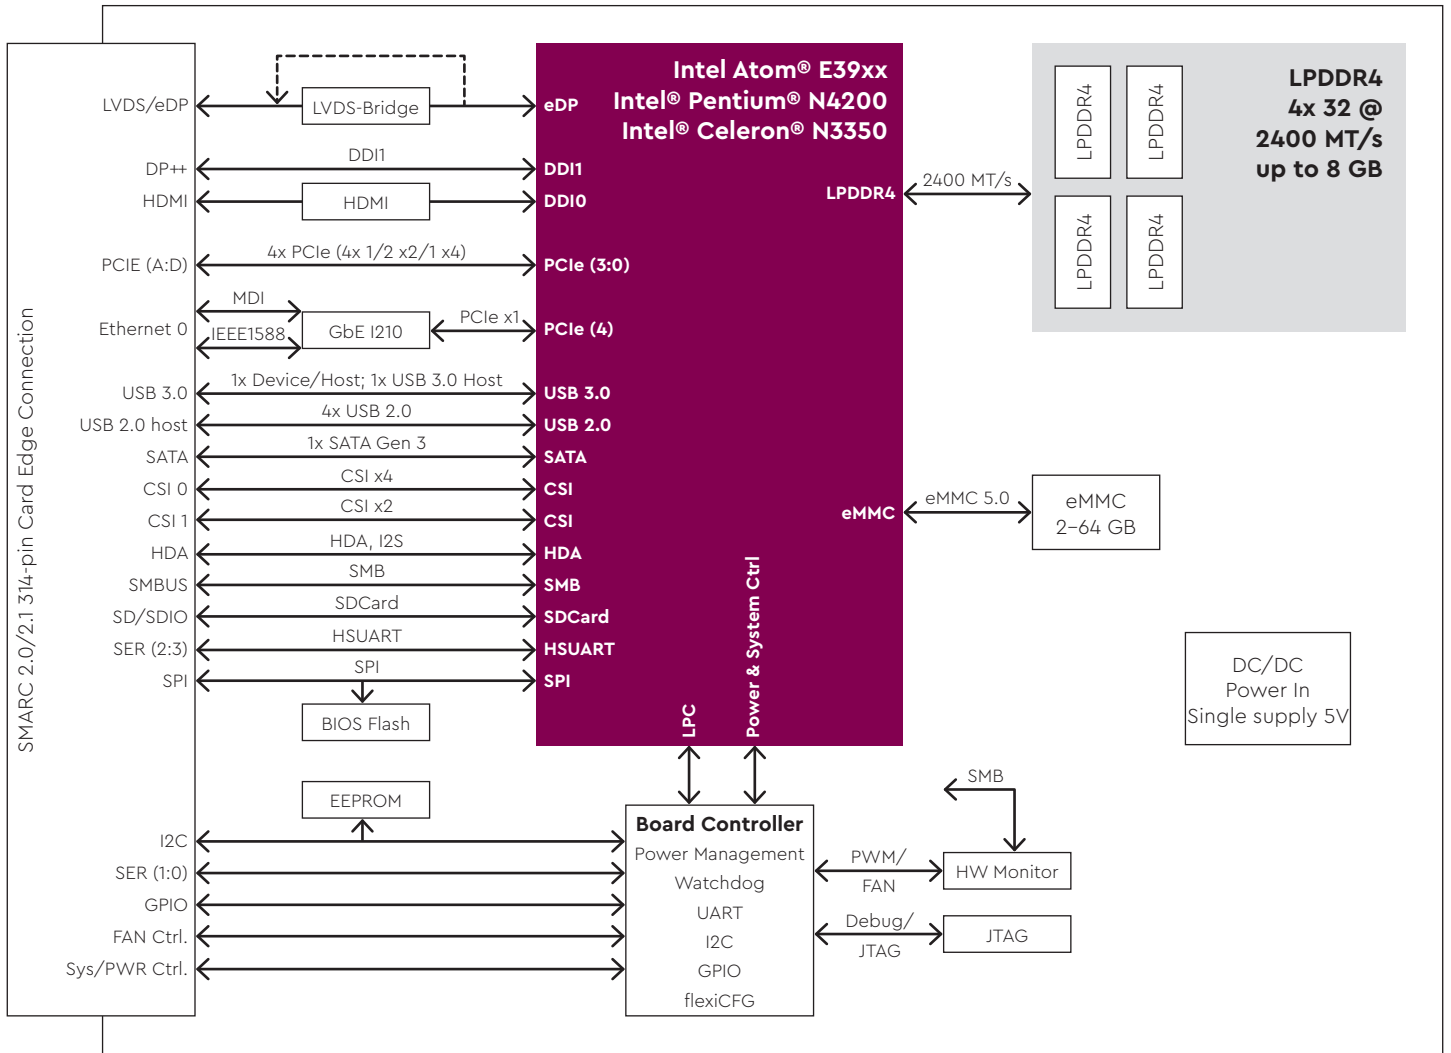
SMARC 2.0/2.1 314-pin Card Edge Connection

LVDS/eDP
DP++
HDMI
PCIE (A:D)
Ethernet 0
USB 3.0
USB 2.0 host
SATA
CSI 0
CSI 1
HDA
SMBUS
SD/SDIO
SER (2:3)
SPI
I2C
SER (1:0)
GPIO
FAN Ctrl.
Sys/PWR Ctrl.

LVDS-Bridge
DDI1
HDMI
4x PCIe (4x 1/2 x2/1 x4)
MDI
IEEE1588
GbE I210
PCIe x1
1x Device/Host; 1x USB 3.0 Host
4x USB 2.0
1x SATA Gen 3
CSI x4
CSI x2
HDA, I2S
SMB
SDCard
HSUART
SPI
BIOS Flash
EEPROM

Intel Atom® E39xx
Intel® Pentium® N4200
Intel® Celeron® N3350

eDP
DDI1
DDI0
PCIe (3:0)
PCIe (4)
USB 3.0
USB 2.0
SATA
CSI
CSI
HDA
SMB
SDCard
HSUART
SPI
LPC
Power & System Ctrl
LPDDR4
eMMC

2400 MT/s
LPDDR4
LPDDR4
LPDDR4
LPDDR4
LPDDR4
4x 32 @
2400 MT/s
up to 8 GB

eMMC 5.0
eMMC
2–64 GB

DC/DC
Power In
Single supply 5V

Board Controller
Power Management
Watchdog
UART
I2C
GPIO
flexiCFG

SMB
PWM/
FAN
HW Monitor
Debug/
JTAG
JTAG